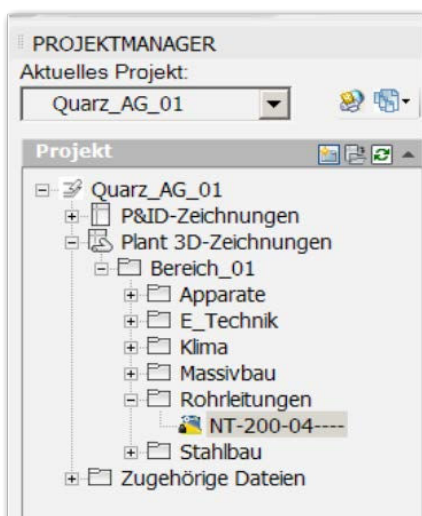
PROJEKTMANAGER
Aktuelles Projekt:
Quarz_AG_01

Projekt

Quarz_AG_01
P&ID-Zeichnungen
Plant 3D-Zeichnungen
Bereich_01
Apparate
E_Technik
Klima
Massivbau
Rohrleitungen
NT-200-04----
Stahlbau
Zugehörige Dateien